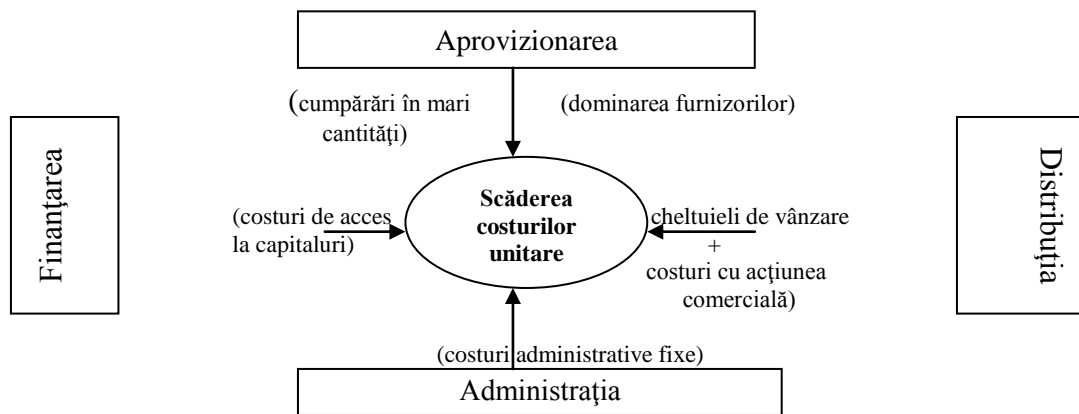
Aprovizionarea

(cumpărări în mari cantități)

(dominarea furnizorilor)

Finanțarea

(costuri de acces la capitaluri)

Scăderea costurilor unitare

cheltuieli de vânzare + costuri cu acțiunea comercială)

Distribuția

(costuri administrative fixe)

Administraţia